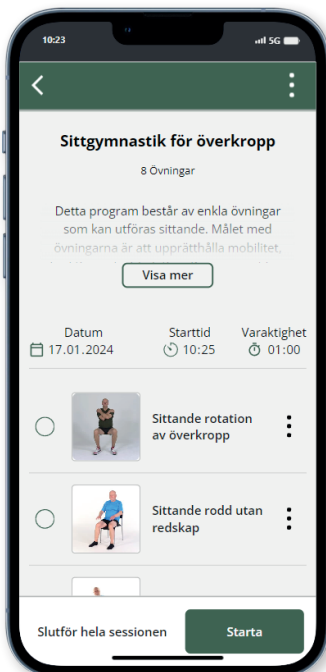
10:23

5G

Sittgymnastik för överkropp

8 Övningar

Detta program består av enkla övningar som kan utföras sittande. Målet med övningarna är att upprätthålla mobilitet, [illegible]

Visa mer

Datum
17.01.2024

Starttid
10:25

Varaktighet
01:00

Sittande rotation av överkropp

Sittande rodd utan redskap

Slutför hela sessionen

Starta